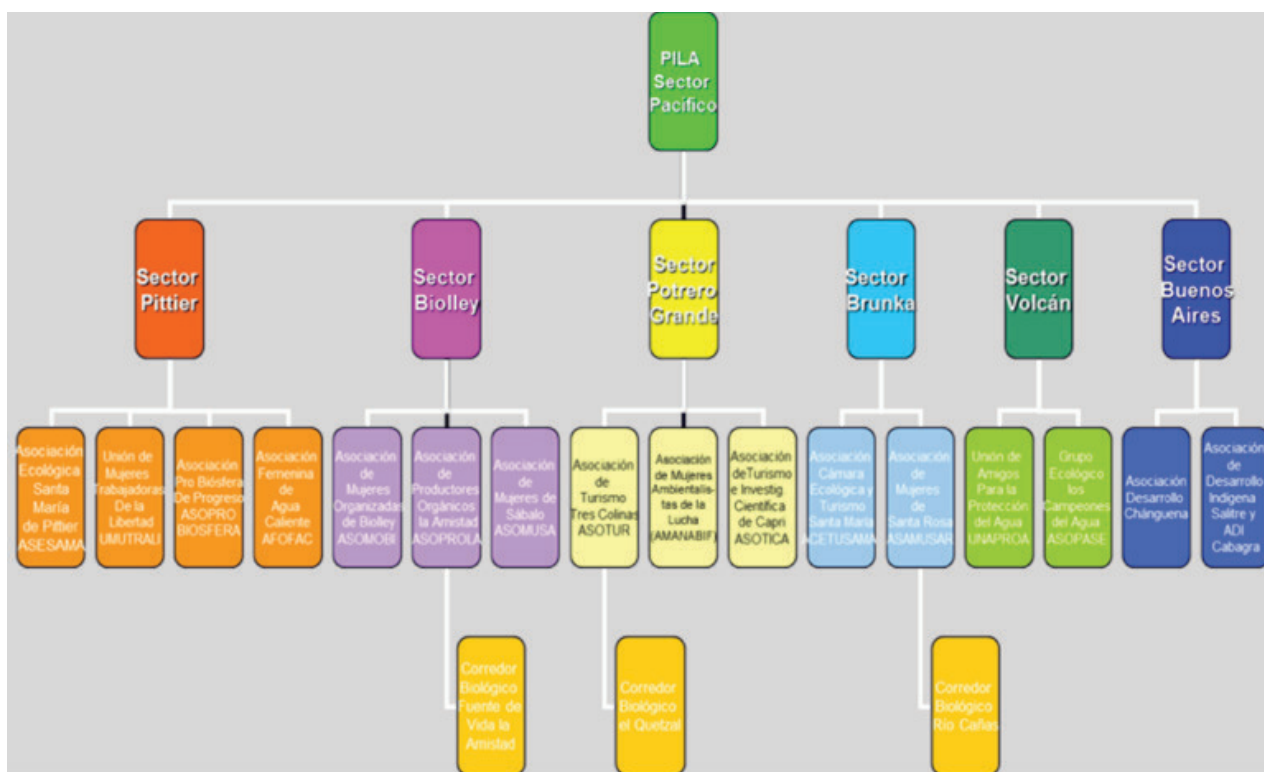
PILA Sector Pacífico

Sector Pittier

Sector Biolley

Sector Potrero Grande

Sector Brunka

Sector Volcán

Sector Buenos Aires

Asociación Ecológica Santa María de Pittier ASESAMA

Unión de Mujeres Trabajadoras De la Libertad UMUTRALI

Asociación Pro Biósfera De Progreso ASOPRO BIOSFERA

Asociación Femenina de Agua Caliente AFOFAC

Asociación de Mujeres Organizadas de Biolley ASOMOBI

Asociación de Productores Orgánicos la Amistad ASOPROLA

Asociación de Mujeres de Sábalo ASOMUSA

Asociación de Turismo Tres Colinas ASOTUR

Asociación de Mujeres Ambientalistas de la Lucha (AMANABIF)

Asociación deTurismo e Investig Científica de Capri ASOTICA

Asociación Cámara Ecológica y Turismo Santa María ACETUSAMA

Asociación de Mujeres de Santa Rosa ASAMUSAR

Unión de Amigos Para la Protección del Agua UNAPROA

Grupo Ecológico los Campeones del Agua ASOPASE

Asociación Desarrollo Chánguena

Asociación de Desarrollo Indígena Salitre y ADI Cabagra

Corredor Biológico Fuente de Vida la Amistad

Corredor Biológico el Quetzal

Corredor Biológico Río Cañas